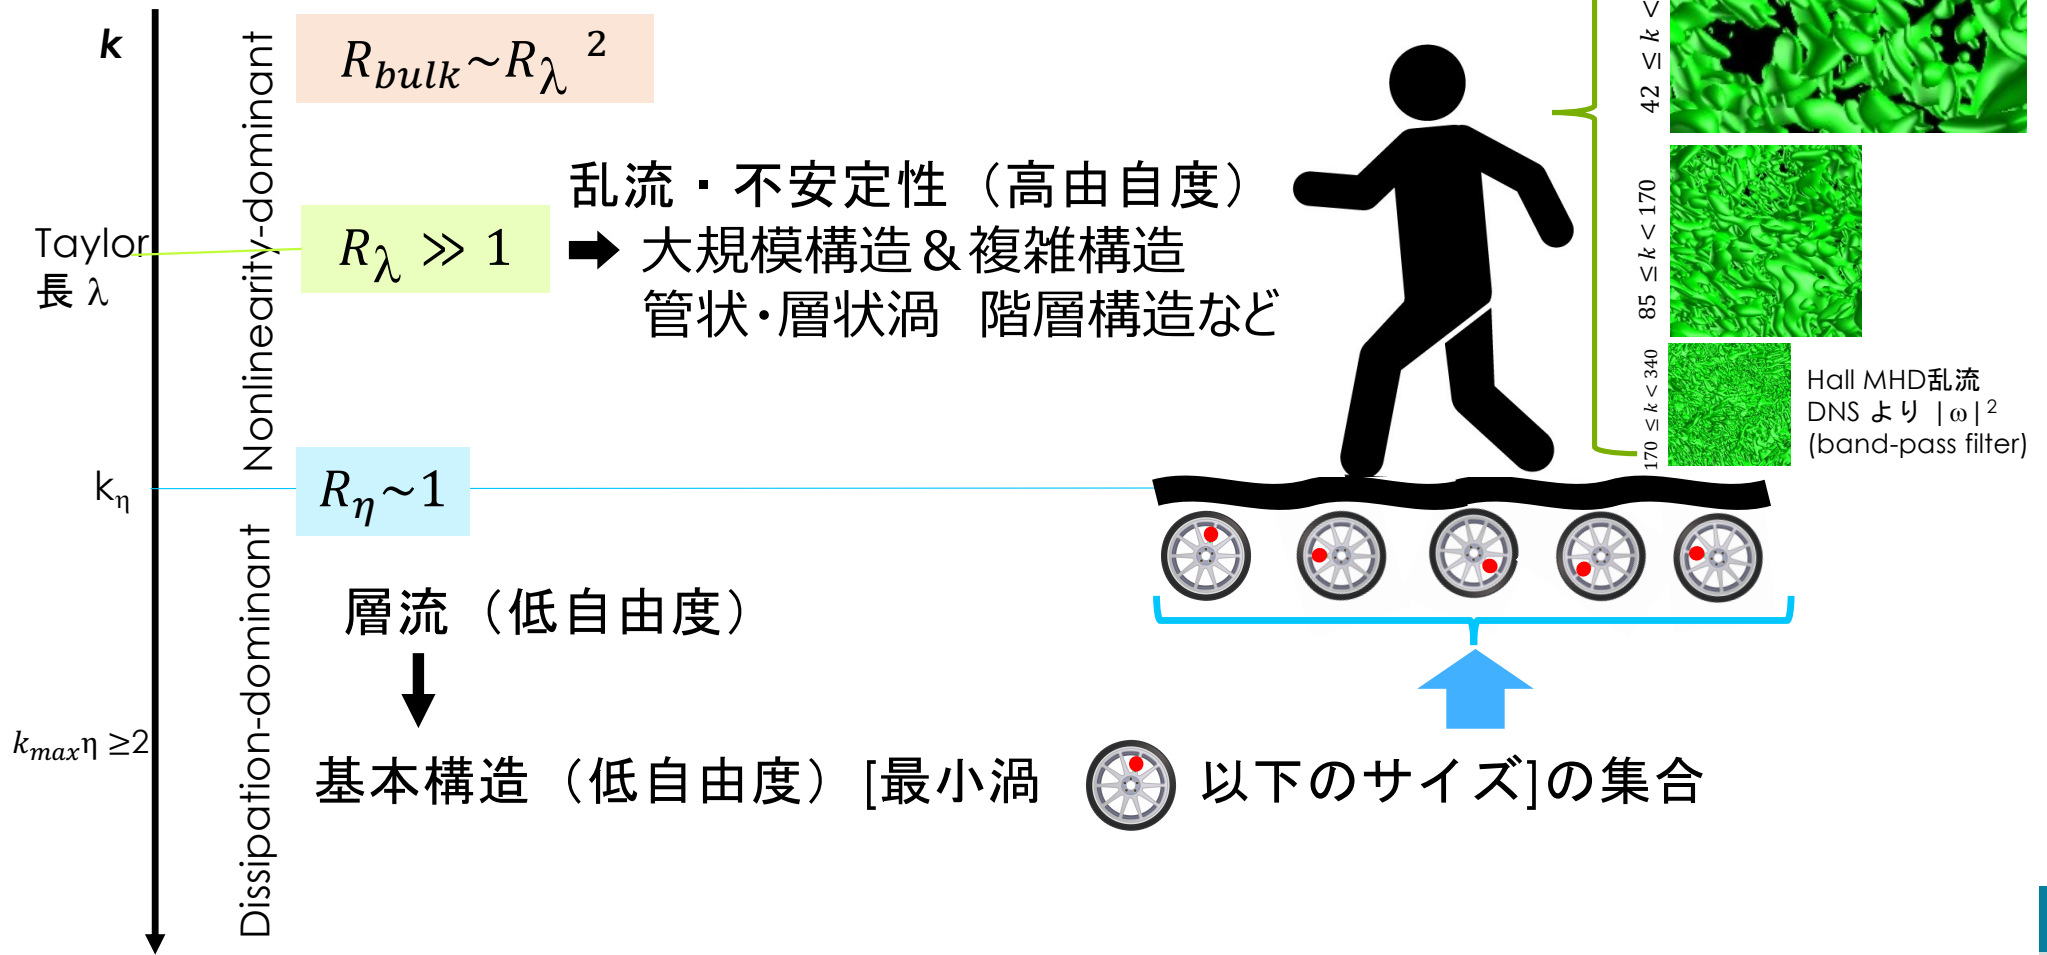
$k$

Nonlinearity-dominant

$R_{bulk} \sim R_{\lambda}{}^{2}$

Taylor 長 λ

$R_{\lambda} \gg 1$

乱流・不安定性（高由自度）

➡ 大規模構造＆複雑構造

管状・層状渦　階層構造など

$42 \leq k <$

$85 \leq k < 170$

$170 \leq k < 340$

Hall MHD乱流 DNS より $|\omega|^2$ (band-pass filter)

$k_\eta$

$R_{\eta} \sim 1$

Dissipation-dominant

層流（低自由度）

$k_{max}\eta \geq 2$

基本構造（低自由度）[最小渦　以下のサイズ]の集合